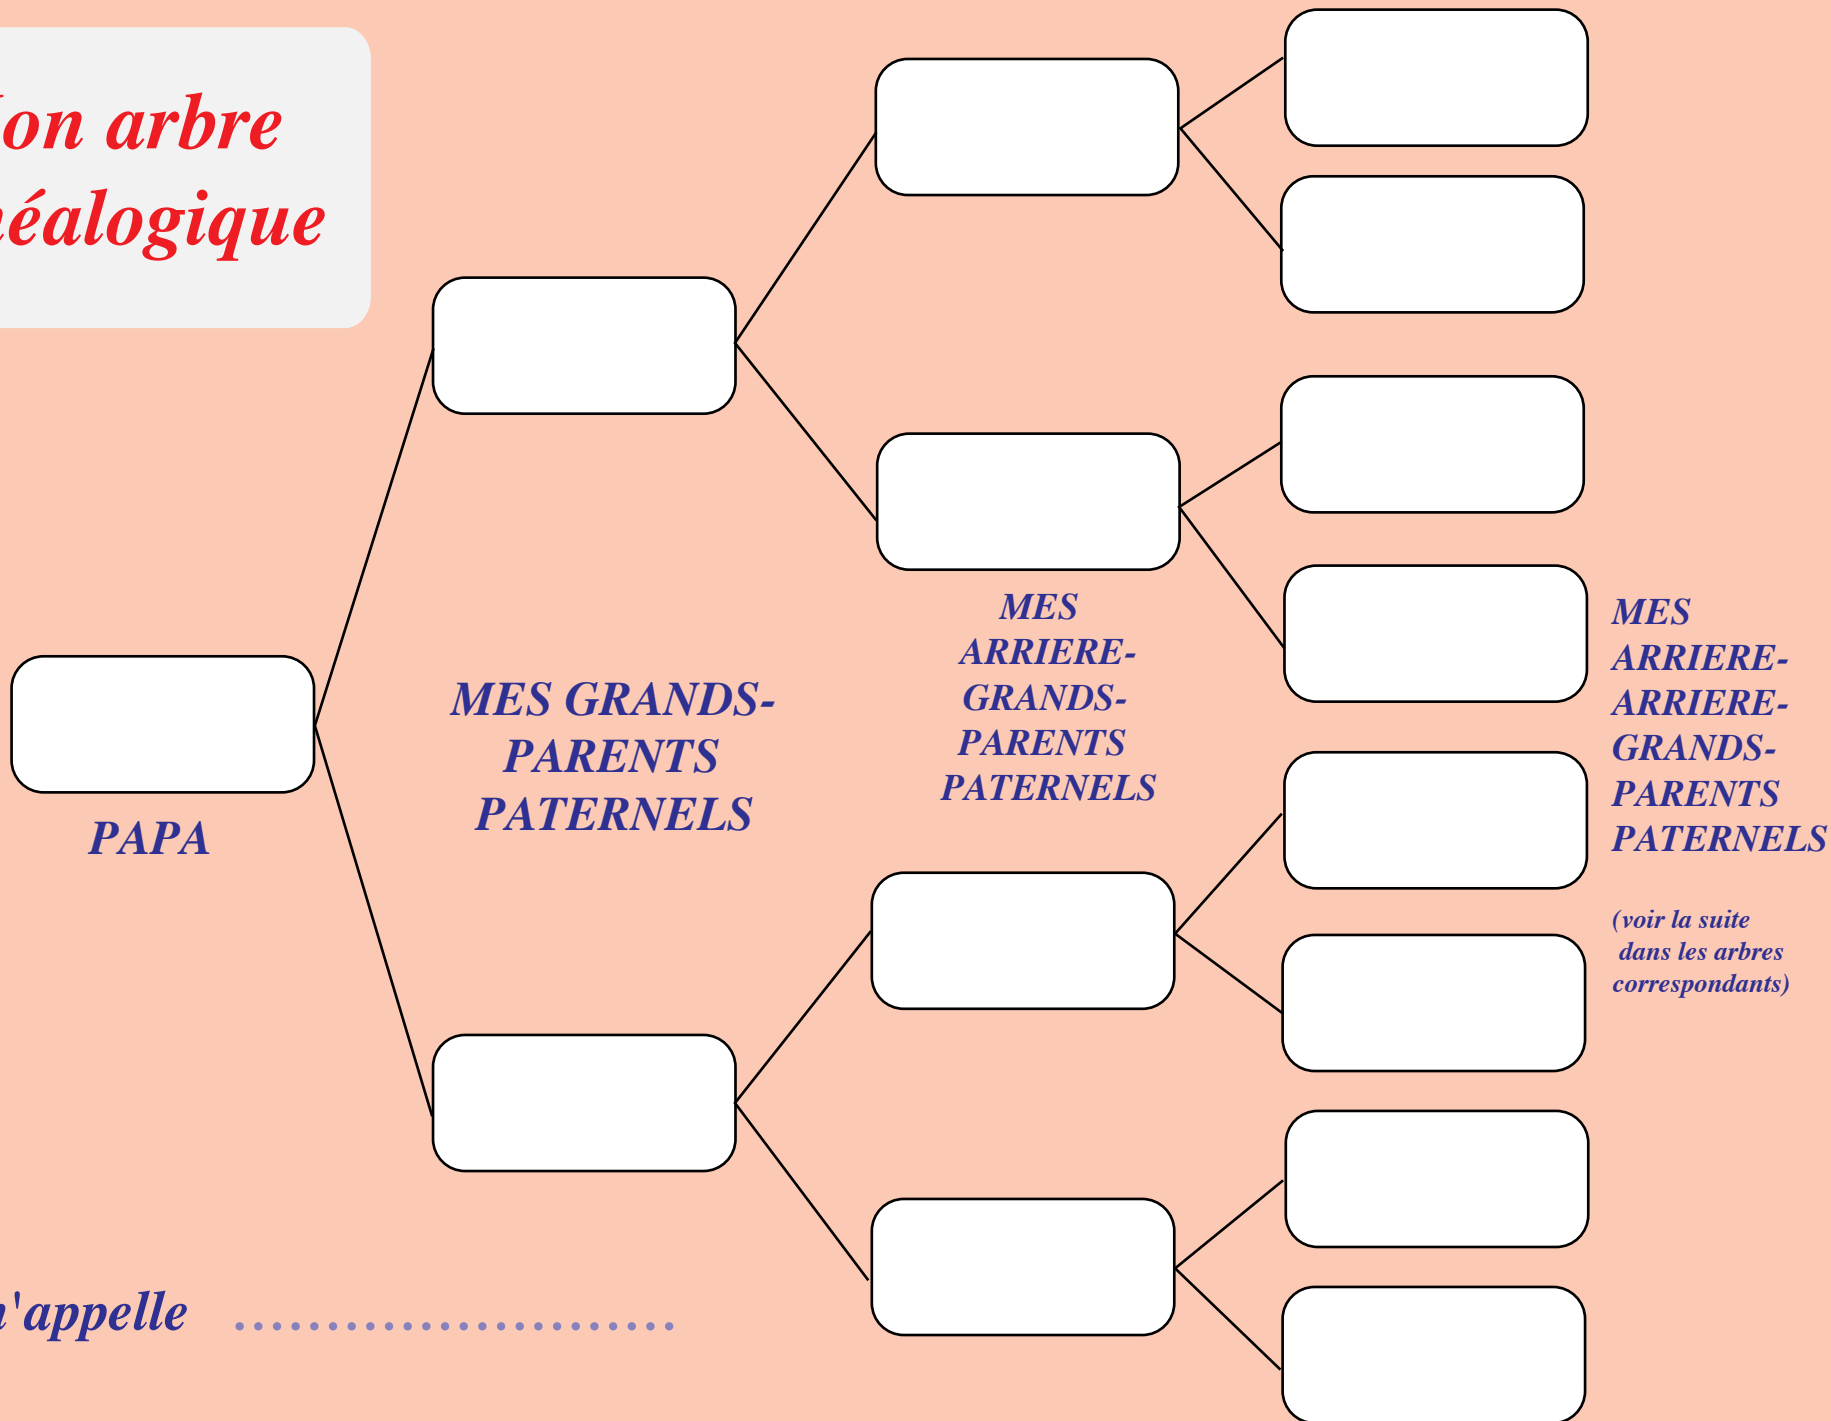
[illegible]on arbre
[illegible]éalogique

PAPA

MES GRANDS-PARENTS PATERNELS

MES ARRIERE-GRANDS-PARENTS PATERNELS

MES ARRIERE-ARRIERE-GRANDS-PARENTS PATERNELS

(voir la suite dans les arbres correspondants)

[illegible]'appelle ........................